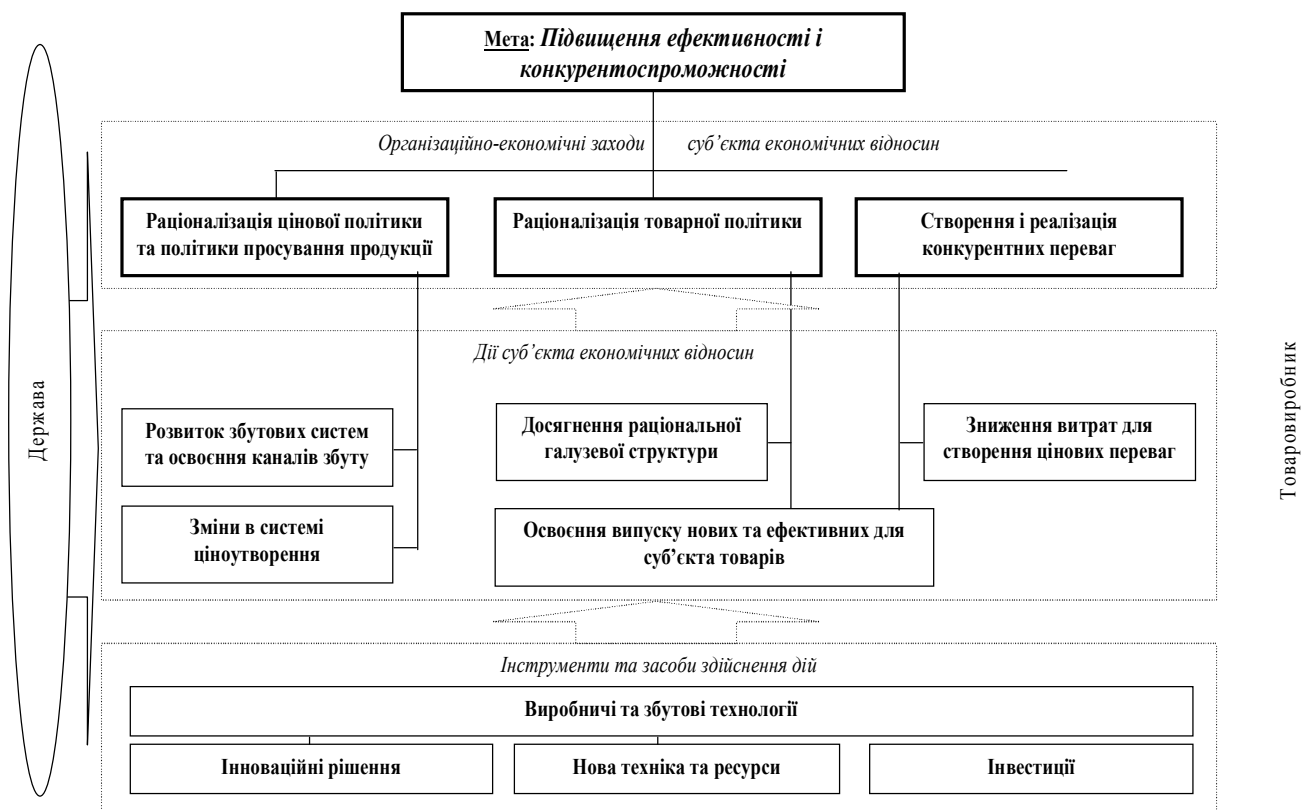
Мета: Підвищення ефективності і конкурентоспроможності

Організаційно-економічні заходи суб'єкта економічних відносин

Раціоналізація цінової політики та політики просування продукції

Раціоналізація товарної політики

Створення і реалізація конкурентних переваг

Дії суб'єкта економічних відносин

Розвиток збутових систем та освоєння каналів збуту

Досягнення раціональної галузевої структури

Зниження витрат для створення цінових переваг

Зміни в системі ціноутворення

Освоєння випуску нових та ефективних для суб'єкта товарів

Інструменти та засоби здійснення дій

Виробничі та збутові технології

Інноваційні рішення

Нова техніка та ресурси

Інвестиції

Держава

Товаровиробник